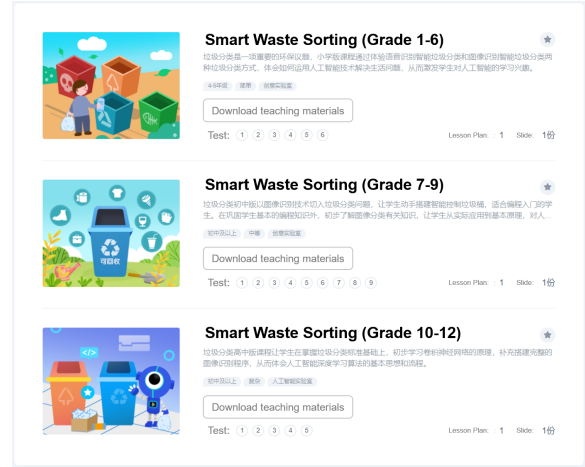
Smart Waste Sorting (Grade 1-6)

垃圾分类是一项重要的环保议题。小学版课程通过体验语音识别智能垃圾分类和图像识别智能垃圾分类两种垃圾分类方式，体会如何运用人工智能技术解决生活问题，从而激发学生对人工智能的学习兴趣。

4-6年级 | 简单 | 创意实验室

Download teaching materials

Test: 1 2 3 4 5 6

Lesson Plan: 1 Slide: 1份

Smart Waste Sorting (Grade 7-9)

垃圾分类初中版以图像识别技术切入垃圾分类问题，让学生动手搭建智能控制垃圾桶，适合编程入门的学生。在巩固学生基本的编程知识外，初步了解图像分类有关知识，让学生从实际应用到基本原理，对人...

可回收

初中及以上 | 中等 | 创意实验室

Download teaching materials

Test: 1 2 3 4 5 6 7 8 9

Lesson Plan: 1 Slide: 1份

Smart Waste Sorting (Grade 10-12)

垃圾分类高中版课程让学生在掌握垃圾分类概念基础上，初步学习卷积神经网络的原理，补充搭建完整的图像识别程序，从而体会人工智能深度学习算法的基本思想和流程。

初中及以上 | 复杂 | 人工智能实验室

Download teaching materials

Test: 1 2 3 4 5

Lesson Plan: 1 Slide: 1份